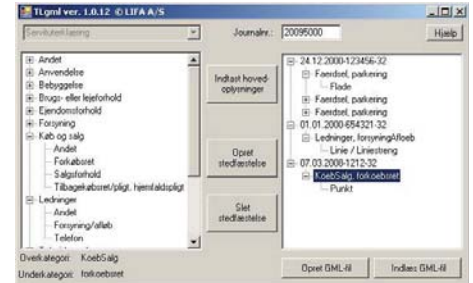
TLgml ver. 1.0.12 © LIFA A/S

Servitutefi læsing

Journalnr.: 20095000

Hjælp

Andet
Anvendelse
Bebyggelse
Brugs- eller lejeforhold
Ejendomsforhold
Forsyning
Køb og salg
Andet
Forkøbsret
Salgsforhold
Tilbagekøbsret/pligt, hjemfaldspligt
Ledninger
Andet
Forsyning/afløb
Telefon

Indtast hovedoplysninger

Opret stedfæstelse

Slet stedfæstelse

24.12.2000-123456-32
Faerdsel, parkering
Flade
Faerdsel, parkering
Faerdsel, parkering
01.01.2000-654321-32
Ledninger, ForsyningAfloeb
Linie / Liniestreng
07.03.2000-1212-32
KoebSalg, forkoebsret
Punkt

Overkategori: KøbSalg

Underkategori: forkøbsret

Opret GML-fil

Indlæs GML-fil